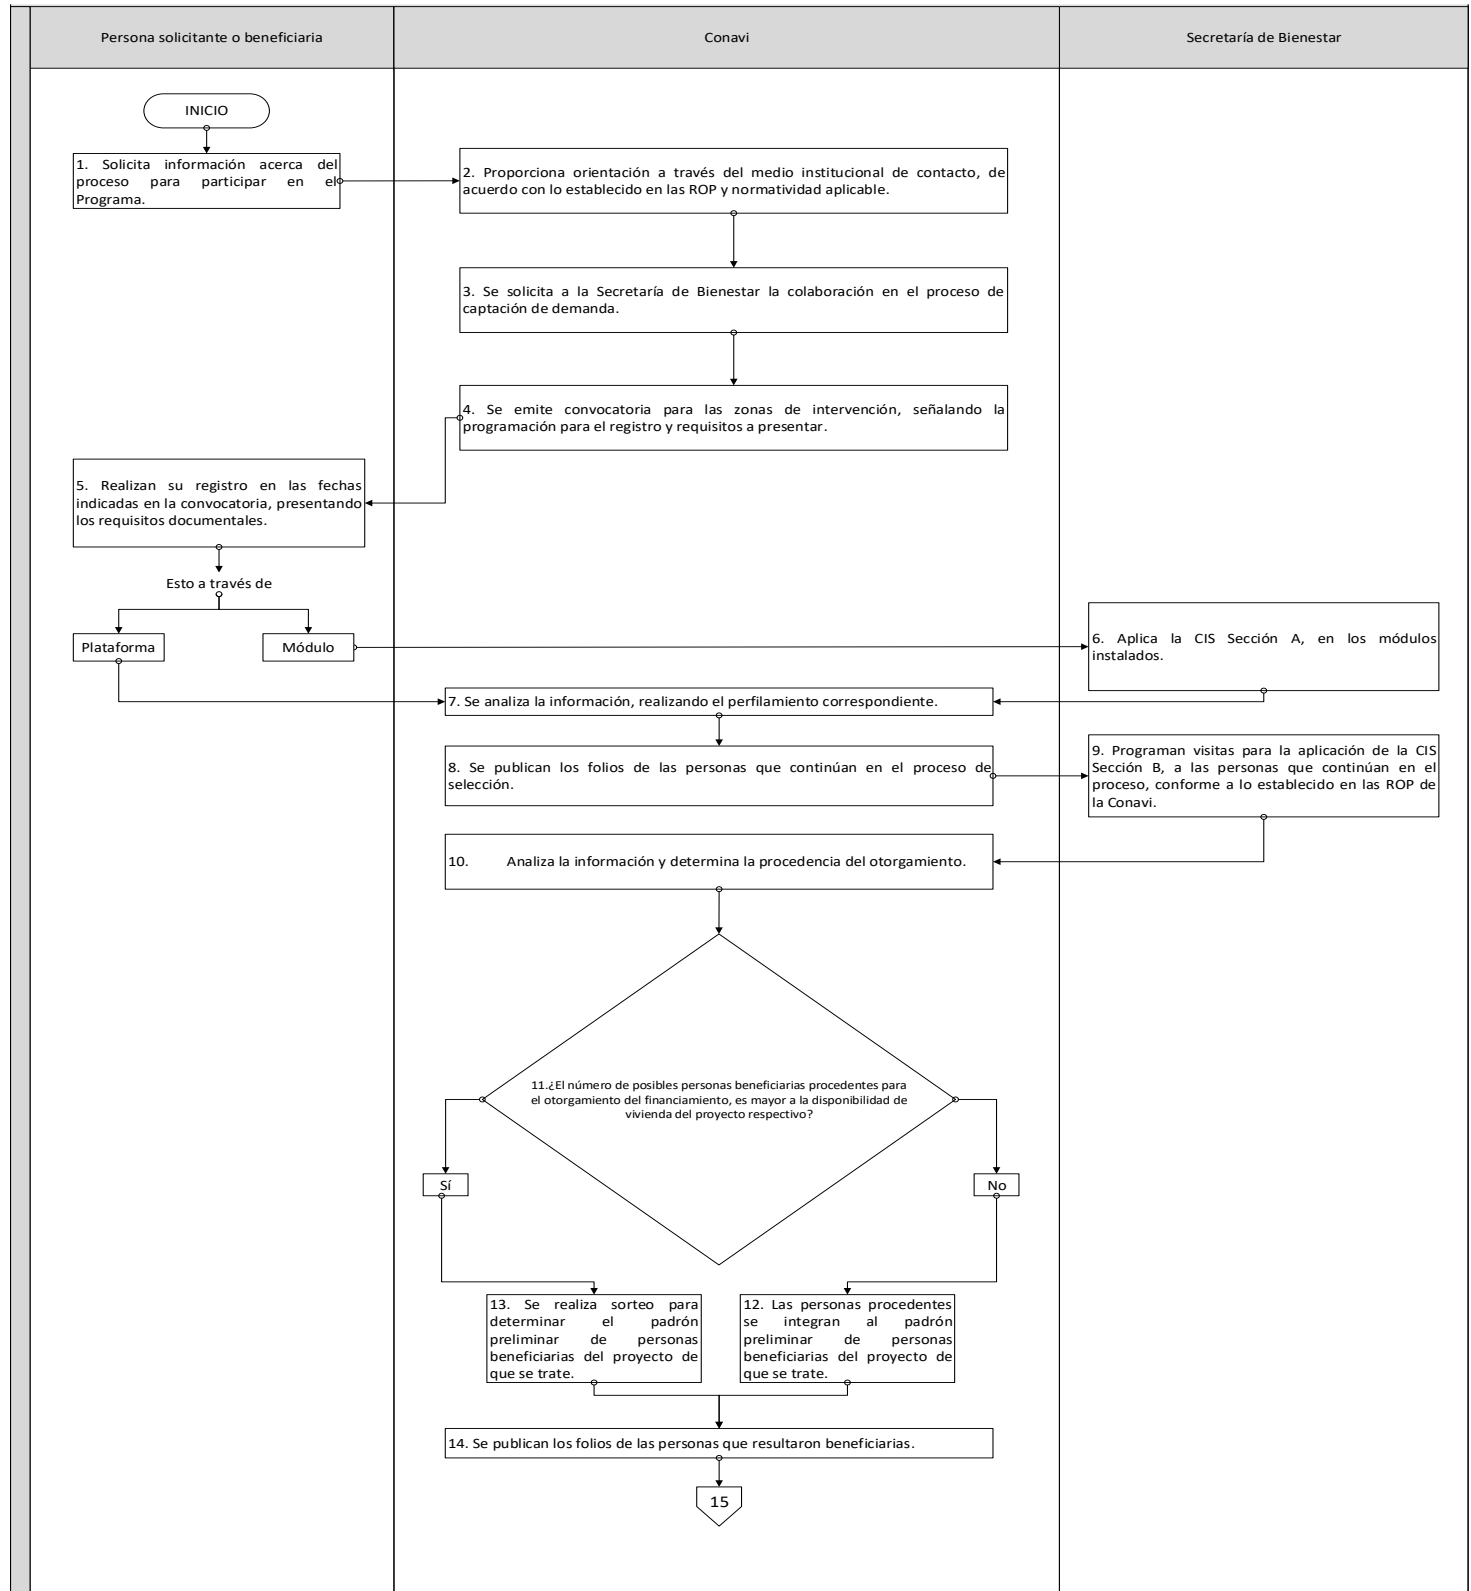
Persona solicitante o beneficiaria

Conavi

Secretaría de Bienestar

INICIO

1. Solicita información acerca del proceso para participar en el Programa.

2. Proporciona orientación a través del medio institucional de contacto, de acuerdo con lo establecido en las ROP y normatividad aplicable.

3. Se solicita a la Secretaría de Bienestar la colaboración en el proceso de captación de demanda.

4. Se emite convocatoria para las zonas de intervención, señalando la programación para el registro y requisitos a presentar.

5. Realizan su registro en las fechas indicadas en la convocatoria, presentando los requisitos documentales.

Esto a través de

Plataforma

Módulo

6. Aplica la CIS Sección A, en los módulos instalados.

7. Se analiza la información, realizando el perfilamiento correspondiente.

8. Se publican los folios de las personas que continúan en el proceso de selección.

9. Programan visitas para la aplicación de la CIS Sección B, a las personas que continúan en el proceso, conforme a lo establecido en las ROP de la Conavi.

10. Analiza la información y determina la procedencia del otorgamiento.

11.¿El número de posibles personas beneficiarias procedentes para el otorgamiento del financiamiento, es mayor a la disponibilidad de vivienda del proyecto respectivo?

Sí

No

13. Se realiza sorteo para determinar el padrón preliminar de personas beneficiarias del proyecto de que se trate.

12. Las personas procedentes se integran al padrón preliminar de personas beneficiarias del proyecto de que se trate.

14. Se publican los folios de las personas que resultaron beneficiarias.

15